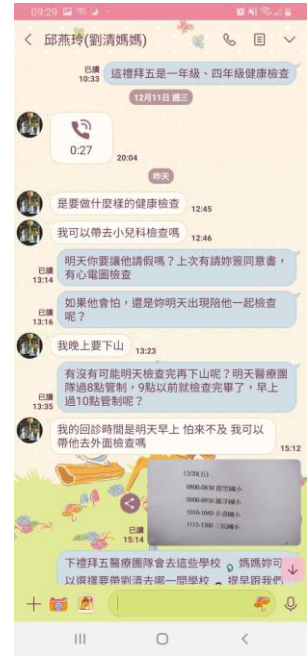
09:29

< 邱燕玲(劉清媽媽)

已讀 10:33 這禮拜五是一年級、四年級健康檢查

12月11日 週三

0:27 20:04

昨天

是要做什麼樣的健康檢查 12:45

我可以帶去小兒科檢查嗎 12:46

已讀 13:14 明天你要讓他請假嗎？上次有請妳簽同意書，有心電圖檢查

已讀 13:16 如果他會怕，還是妳明天出現陪他一起檢查呢？

我晚上要下山 13:23

已讀 13:35 有沒有可能明天檢查完再下山呢？明天醫療團隊過8點管制，9點以前就檢查完畢了，早上過10點管制呢？

我的回診時間是明天早上 怕來不及 我可以帶他去外面檢查嗎 15:12

12/20(五)
0800-0830 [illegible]
0900-0930 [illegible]
1010-1040 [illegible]
1115-1200 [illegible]

已讀 15:14

下禮拜五醫療團隊會去這些學校，媽媽妳可以選擇要帶劉清去哪一間學校，提早跟我們